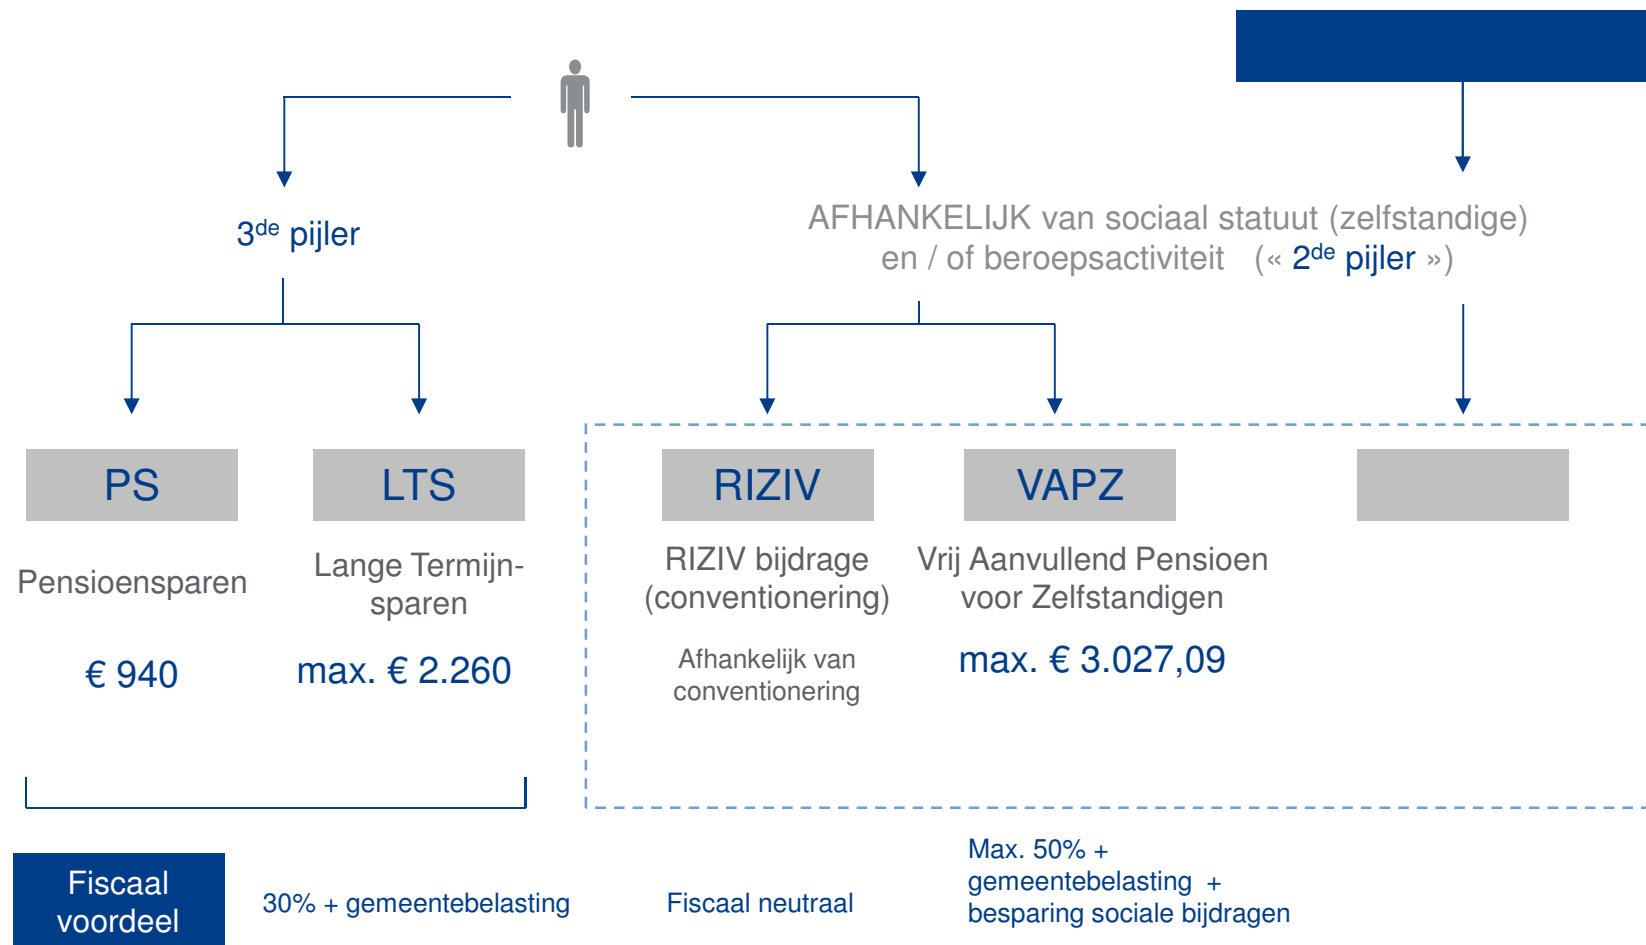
$3^{de}$ pijler

AFHANKELIJK van sociaal statuut (zelfstandige) en / of beroepsactiviteit («$2^{de}$ pijler »)

PS

Pensioensparen

€ 940

LTS

Lange Termijnsparen

max. € 2.260

RIZIV

RIZIV bijdrage (conventionering)

Afhankelijk van conventionering

VAPZ

Vrij Aanvullend Pensioen voor Zelfstandigen

max. € 3.027,09

Fiscaal voordeel

30% + gemeentebelasting

Fiscaal neutraal

Max. 50% + gemeentebelasting + besparing sociale bijdragen